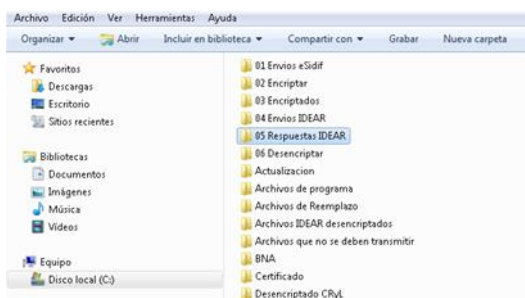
Archivo Edición Ver Herramientas Ayuda

Organizar ▾ Abrir Incluir en biblioteca ▾ Compartir con ▾ Grabar Nueva carpeta

Favoritos
Descargas
Escritorio
Sitios recientes

Bibliotecas
Documentos
Imágenes
Música
Vídeos

Equipo
Disco local (C:)

01 Envios eSidif
02 Encriptar
03 Encriptados
04 Envios IDEAR
05 Respuestas IDEAR
06 Desencriptar
Actualizacion
Archivos de programa
Archivos de Reemplazo
Archivos IDEAR desencriptados
Archivos que no se deben transmitir
BNA
Certificado
Desencriptado CRyL